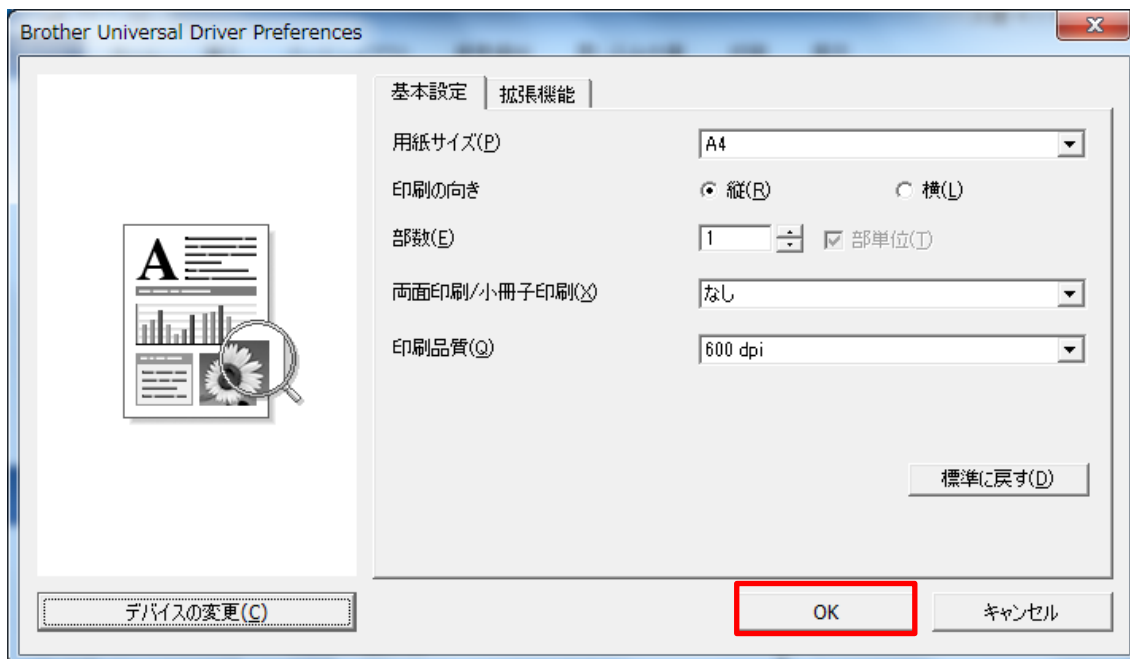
Brother Universal Driver Preferences

基本設定 拡張機能

用紙サイズ(P) A4

印刷の向き ◉ 縦(R) ○ 横(L)

部数(E) 1 ☑ 部単位(T)

両面印刷/小冊子印刷(X) なし

印刷品質(Q) 600 dpi

A

標準に戻す(D)

デバイスの変更(C)

OK

キャンセル